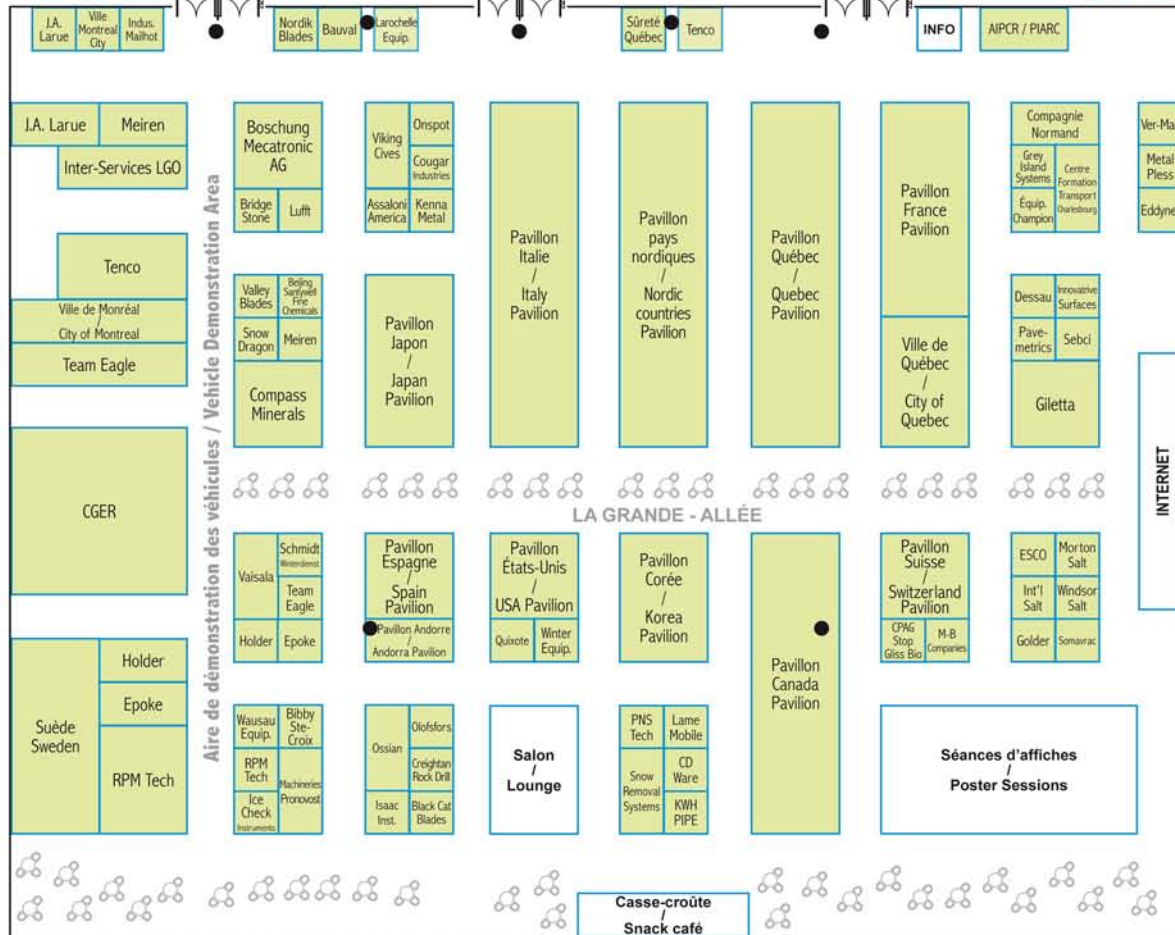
J.A. Larue
Ville Montreal City
Indus. Mailhot
Nordik Blades
Bauval
Larochelle Equip.
Sûreté Québec
Tenco
INFO
AIPCR / PIARC

J.A. Larue
Meiren
Inter-Services LGO
Tenco
Ville de Monréal
City of Montreal
Team Eagle
CGER
Holder
Epoke
Suède Sweden
RPM Tech

Aire de démonstration des véhicules / Vehicle Demonstration Area

Boschung Mecatronic AG
Bridge Stone
Lufft
Valley Blades
Beijing Santywell Fine Chemicals
Snow Dragon
Meiren
Compass Minerals

Viking Cives
Onspot
Cougar Industries
Assaloni America
Kenna Metal
Pavillon Japon / Japan Pavilion

Pavillon Italie / Italy Pavilion
Pavillon pays nordiques / Nordic countries Pavilion
Pavillon Québec / Quebec Pavilion
Pavillon France Pavilion
Ville de Québec / City of Quebec

Compagnie Normand
Grey Island Systems
Centre Formation Transport Charlesbourg
Équip. Champion
Dessau
Innovative Surfaces
Pave-metrics
Sebci
Giletta

Ver-Ma
Metal Pless
Eddyne
INTERNET

LA GRANDE - ALLÉE

Vaisala
Schmidt Winterdienst
Team Eagle
Holder
Epoke
Pavillon Espagne / Spain Pavilion
Pavillon Andorre / Andorra Pavilion
Pavillon États-Unis / USA Pavilion
Quixote
Winter Equip.
Pavillon Corée / Korea Pavilion
Pavillon Canada Pavilion
Pavillon Suisse / Switzerland Pavilion
CPAG Stop Gliss Bio
M-B Companies
ESCO
Morton Salt
Int'l Salt
Windsor Salt
Golder
Somavrac

Wausau Equip.
Bibby Ste-Croix
RPM Tech
Machineries Pronovost
Ice Check Instruments
Ossian
Olofsfors
Creightan Rock Drill
Isaac Inst.
Black Cat Blades
Salon / Lounge
PNS Tech
Lame Mobile
Snow Removal Systems
CD Ware
KWH PIPE
Séances d'affiches / Poster Sessions

Casse-croûte / Snack café